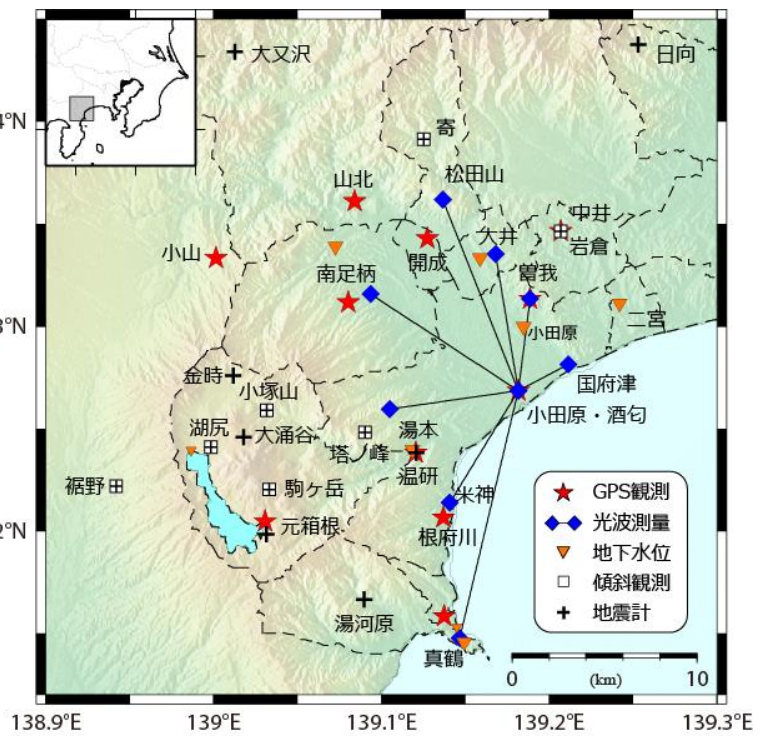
大又沢
日向
4°N
寄
山北
松田山
中井
大井
岩倉
小山
開成
南足柄
曽我
二宮
3°N
小田原
金時
国府津
小塚山
小田原・酒匂
湖尻
大涌谷
湯本
塔ノ峰
温研
裾野
駒ヶ岳
米神
2°N
元箱根
根府川
湯河原
真鶴
GPS観測
光波測量
地下水位
傾斜観測
地震計
0
(km)
10
138.9°E
139°E
139.1°E
139.2°E
139.3°E